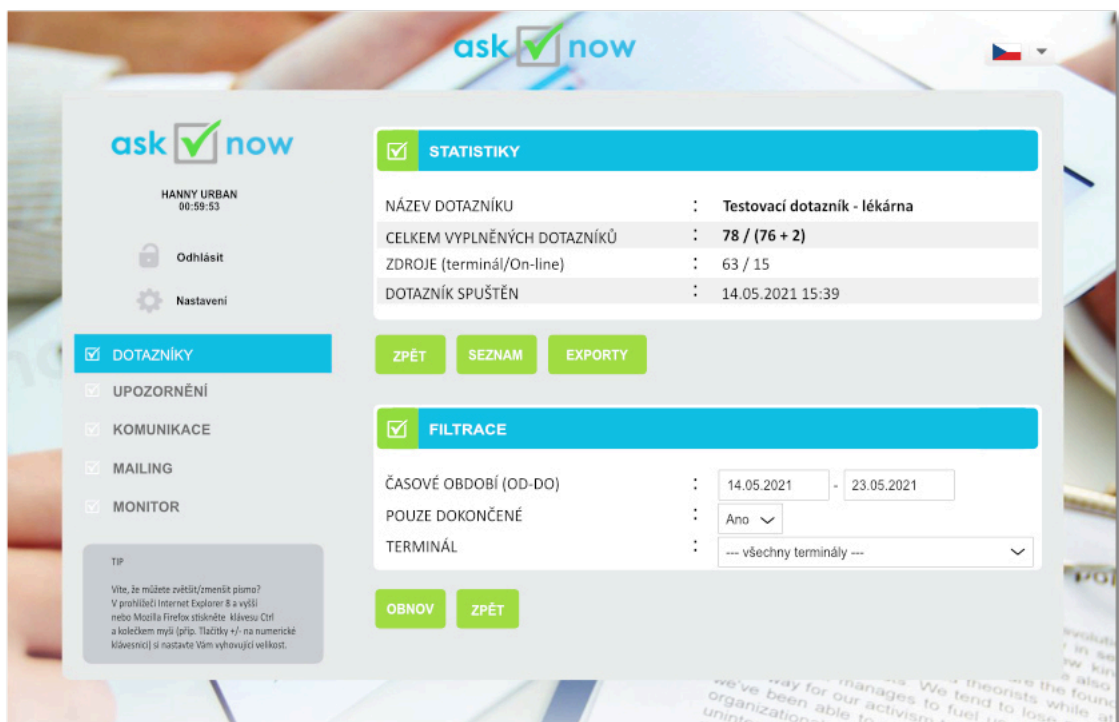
ask now

ask now

HANNY URBAN
00:59:53

Odhlásit

Nastavení

DOTAZNÍKY
UPOZORNĚNÍ
KOMUNIKACE
MAILING
MONITOR

TIP

Víte, že můžete zvětšit/zmenšit písmo? V prohlížeči Internet Explorer 8 a vyšší nebo Mozilla Firefox stiskněte klávesu Ctrl a kolečkem myši (příp. Tlačítky +/- na numerické klávesnici) si nastavte Vám vyhovující velikost.

STATISTIKY

| NÁZEV DOTAZNÍKU | : | Testovací dotazník - lékárna |
|---|---|---|
| CELKEM VYPLNĚNÝCH DOTAZNÍKŮ | : | 78 / (76 + 2) |
| ZDROJE (terminál/On-line) | : | 63 / 15 |
| DOTAZNÍK SPUŠTĚN | : | 14.05.2021 15:39 |

ZPĚT SEZNAM EXPORTY

FILTRACE

| ČASOVÉ OBDOBÍ (OD-DO) | : | 14.05.2021 - 23.05.2021 |
|---|---|---|
| POUZE DOKONČENÉ | : | Ano |
| TERMINÁL | : | --- všechny terminály --- |

OBNOV ZPĚT

we've been able to manages to We tend to theorists the found organization fuel us while lose